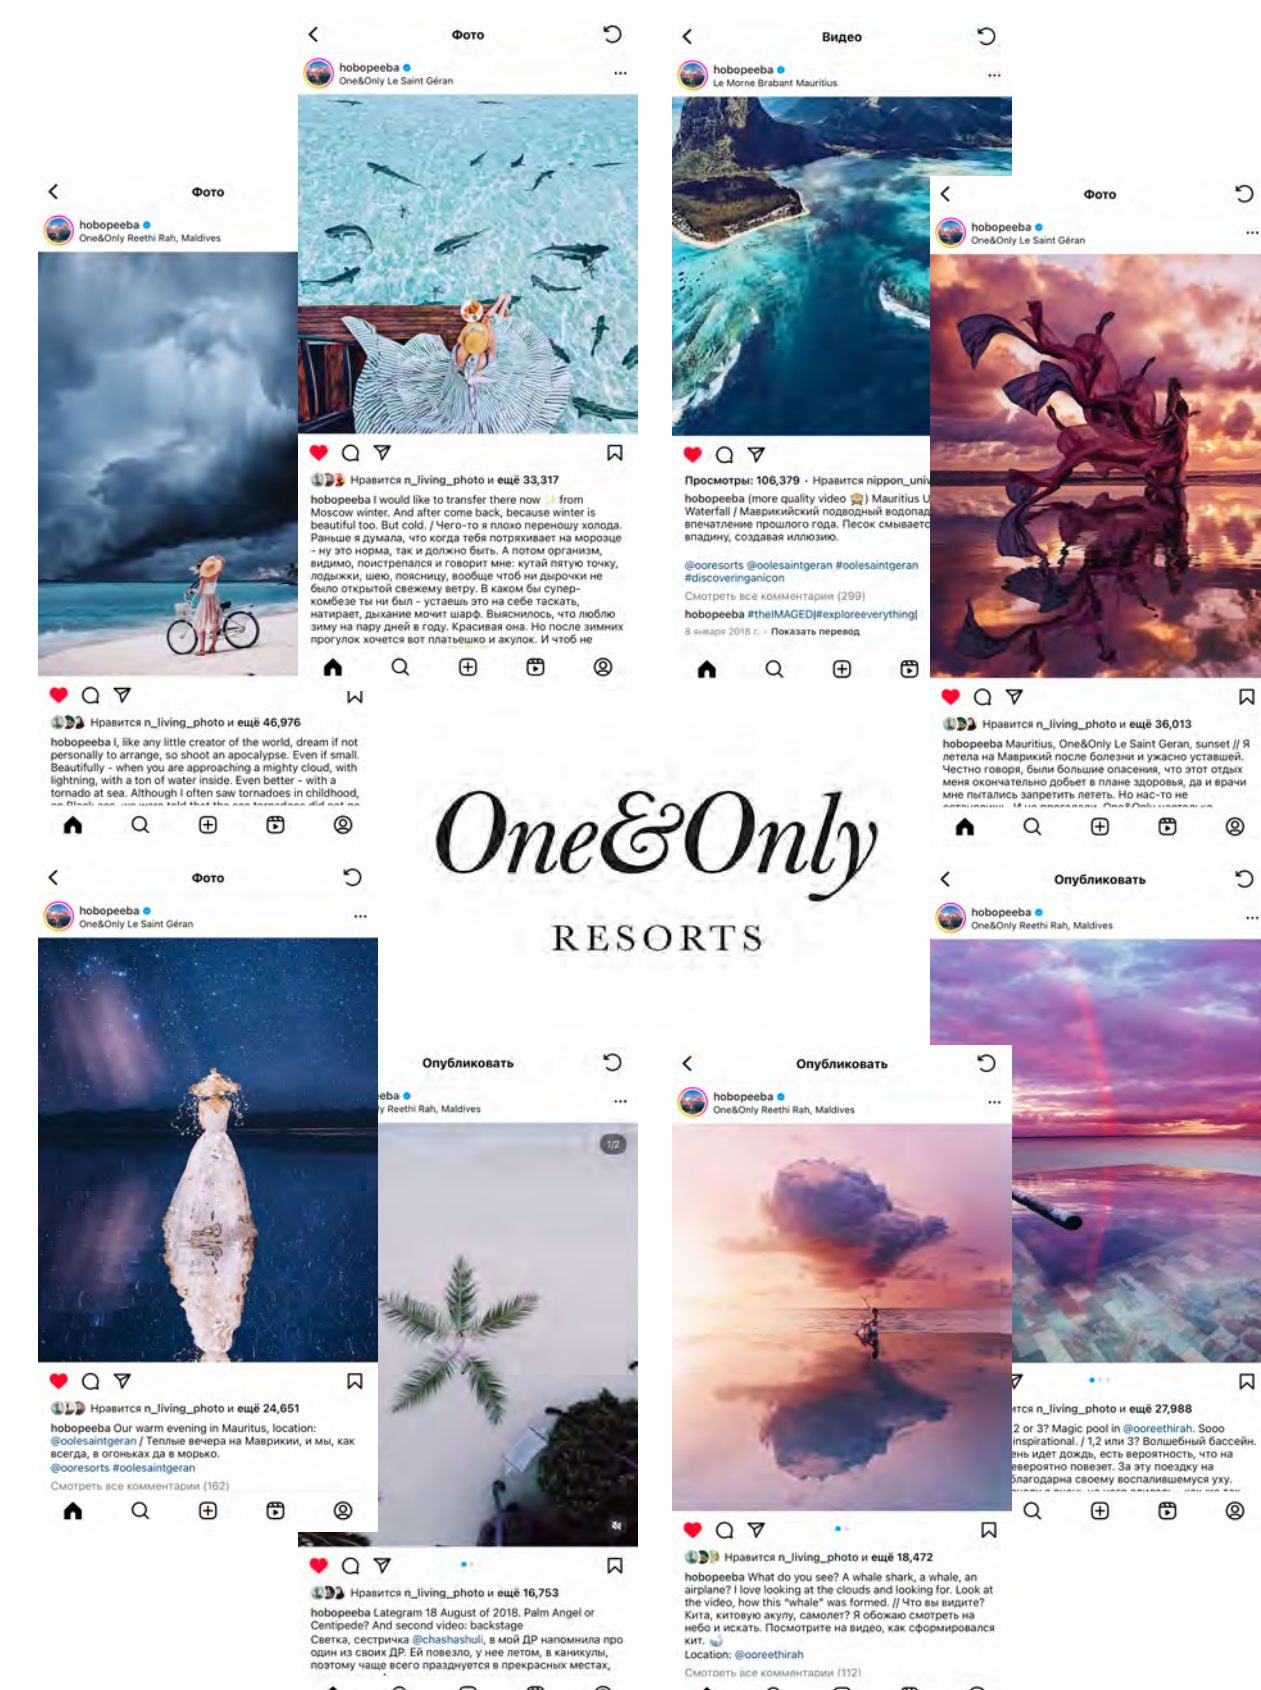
Фото

hobopeeba
One&Only Le Saint Géran

Нравится n_living_photo и ещё 33,317

hobopeeba I would like to transfer there now from Moscow winter. And after come back, because winter is beautiful too. But cold. / Чего-то я плохо переношу холода. Раньше я думала, что когда тебя потряхивает на морозце - ну это норма, так и должно быть. А потом организм, видимо, поистрепался и говорит мне: кутай пятую точку, лодыжки, шею, поясницу, вообще чтоб ни дырочки не было открытой свежему ветру. В каком бы супер-комбезе ты ни был - устаешь это на себе таскать, натирает, дыхание мочит шарф. Выяснилось, что люблю зиму на пару дней в году. Красивая она. Но после зимних прогулок хочется вот платьюшко и акулок. И чтоб не

Видео

hobopeeba
Le Morne Brabant Mauritius

Просмотры: 106,379 · Нравится nippon_uni

hobopeeba (more quality video ) Mauritius U Waterfall / Маврикийский подводный водопад впечатление прошлого года. Песок смывает впадину, создавая иллюзию.

@ooresorts @oolesaintgeran #oolesaintgeran #discoveringanicon

Смотреть все комментарии (299)

hobopeeba #theIMAGED|#exploreeverything|

8 января 2018 г. · Показать перевод

Фото

hobopeeba
One&Only Reethi Rah, Maldives

Нравится n_living_photo и ещё 46,976

hobopeeba I, like any little creator of the world, dream if not personally to arrange, so shoot an apocalypse. Even if small. Beautifully - when you are approaching a mighty cloud, with lightning, with a ton of water inside. Even better - with a tornado at sea. Although I often saw tornadoes in childhood,

Фото

hobopeeba
One&Only Le Saint Géran

Нравится n_living_photo и ещё 36,013

hobopeeba Mauritius, One&Only Le Saint Geran, sunset // Я летела на Маврикий после болезни и ужасно уставшей. Честно говоря, были большие опасения, что этот отдых меня окончательно добьет в плане здоровья, да и врачи мне пытались запретить лететь. Но нас-то не

One&Only
RESORTS

Фото

hobopeeba
One&Only Le Saint Géran

Нравится n_living_photo и ещё 24,651

hobopeeba Our warm evening in Mauritus, location: @oolesaintgeran / Теплые вечера на Маврикии, и мы, как всегда, в огоньках да в морько. @ooresorts #oolesaintgeran

Смотреть все комментарии (162)

Опубликовать

hobopeeba
One&Only Reethi Rah, Maldives

Нравится n_living_photo и ещё 27,988

2 or 3? Magic pool in @ooreethirah. Sooo inspirational. / 1,2 или 3? Волшебный бассейн. ень идет дождь, есть вероятность, что на евероятно повезет. За эту поездку на благодарна своему воспалившемуся уху.

Опубликовать

eba
Reethi Rah, Maldives

1/2

Нравится n_living_photo и ещё 16,753

hobopeeba Lategram 18 August of 2018. Palm Angel or Centipede? And second video: backstage
Светка, сестричка @chashashuli, в мой ДР напомнила про один из своих ДР. Ей повезло, у нее летом, в каникулы, поэтому чаще всего празднуется в прекрасных местах,

Опубликовать

hobopeeba
One&Only Reethi Rah, Maldives

Нравится n_living_photo и ещё 18,472

hobopeeba What do you see? A whale shark, a whale, an airplane? I love looking at the clouds and looking for. Look at the video, how this "whale" was formed. // Что вы видите? Кита, китовую акулу, самолет? Я обожаю смотреть на небо и искать. Посмотрите на видео, как сформировался кит.
Location: @ooreethirah

Смотреть все комментарии (112)